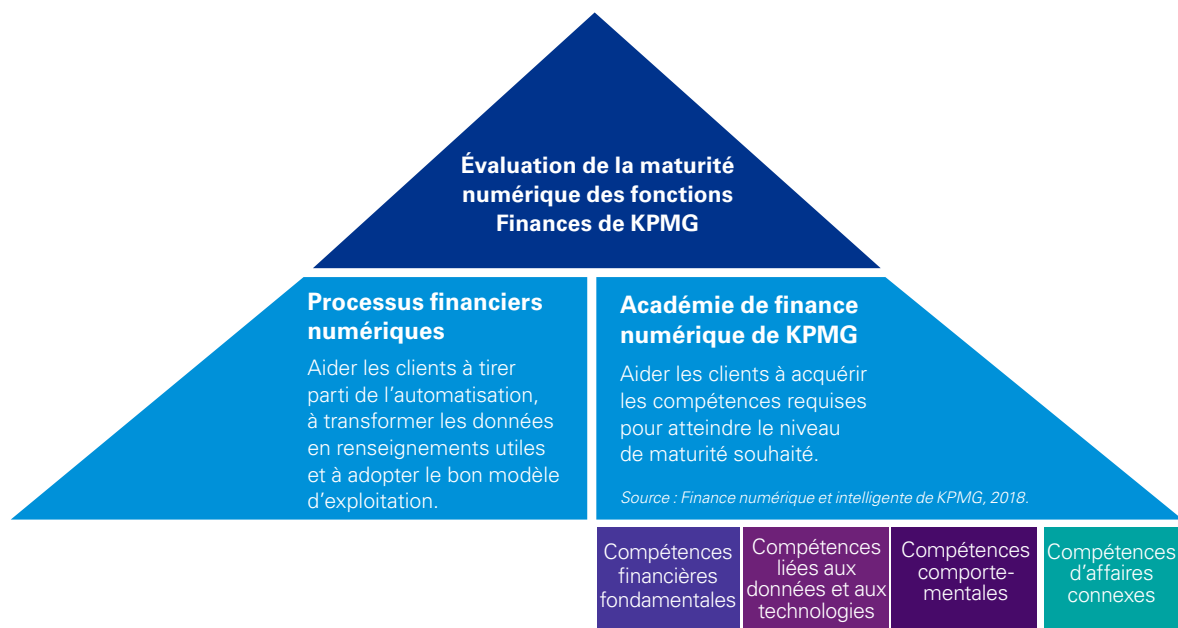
Évaluation de la maturité numérique des fonctions Finances de KPMG

Processus financiers numériques

Aider les clients à tirer parti de l'automatisation, à transformer les données en renseignements utiles et à adopter le bon modèle d'exploitation.

Académie de finance numérique de KPMG

Aider les clients à acquérir les compétences requises pour atteindre le niveau de maturité souhaité.

Source : Finance numérique et intelligente de KPMG, 2018.

Compétences financières fondamentales

Compétences liées aux données et aux technologies

Compétences comportementales

Compétences d'affaires connexes